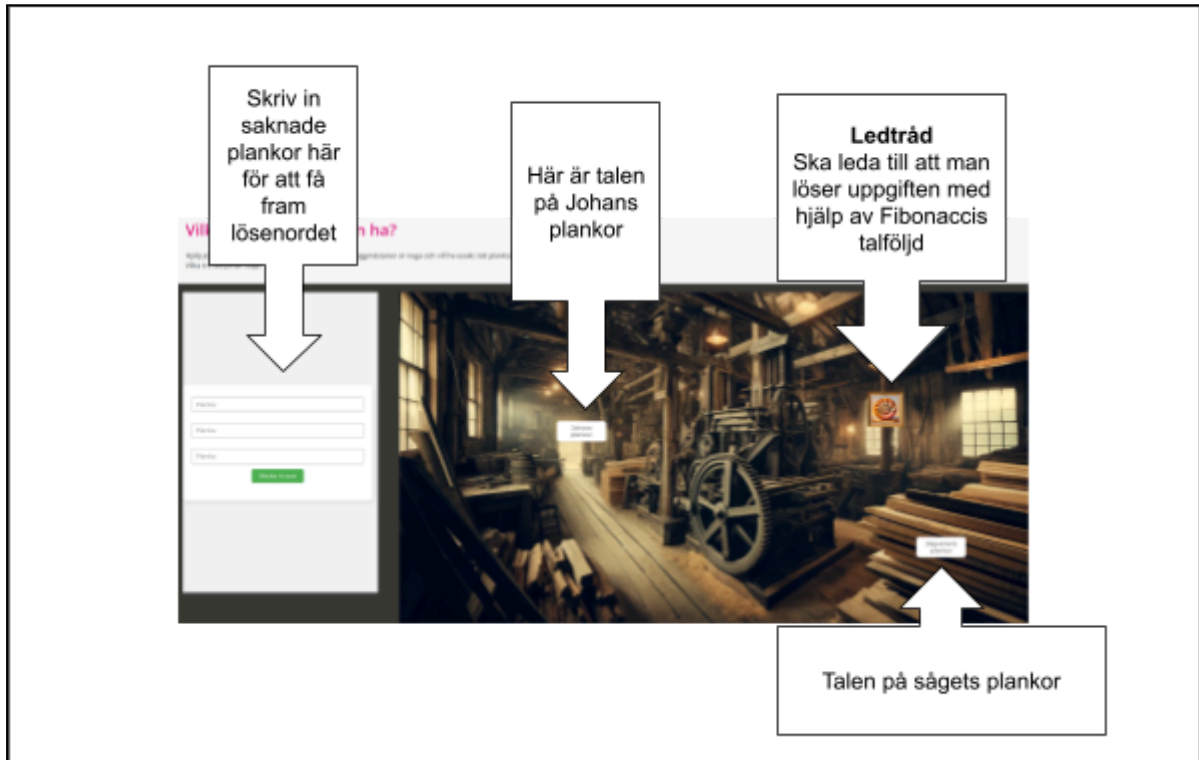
Skriv in saknade plankor här för att få fram lösenordet

Här är talen på Johans plankor

**Ledtråd**
Ska leda till att man löser uppgiften med hjälp av Fibonaccis talföljd

Vill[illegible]n ha?

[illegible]

Planka

Planka

Planka

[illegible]

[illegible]

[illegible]

Talen på sågets plankor